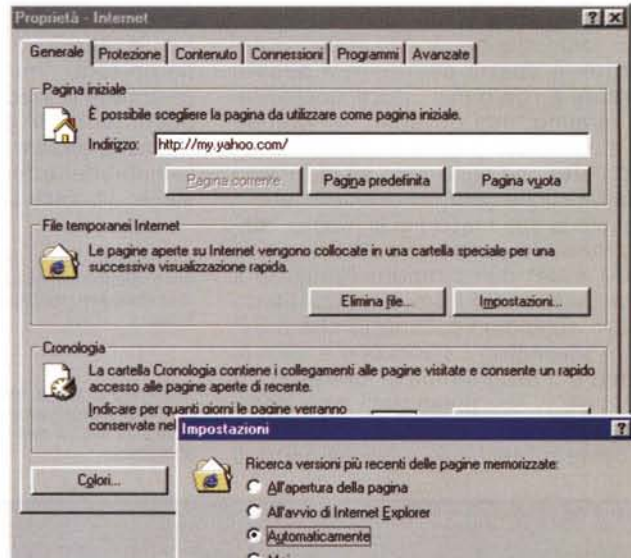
Proprietà - Internet

Generale | Protezione | Contenuto | Connessioni | Programmi | Avanzate

Pagina iniziale

È possibile scegliere la pagina da utilizzare come pagina iniziale.

Indirizzo: http://my.yahoo.com/

Pagina corrente | Pagina predefinita | Pagina vuota

File temporanei Internet

Le pagine aperte su Internet vengono collocate in una cartella speciale per una successiva visualizzazione rapida.

Elimina file... | Impostazioni...

Cronologia

La cartella Cronologia contiene i collegamenti alle pagine visitate e consente un rapido accesso alle pagine aperte di recente.

Indicare per quanti giorni le pagine verranno conservate nel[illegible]

Colori...

Impostazioni

Ricerca versioni più recenti delle pagine memorizzate:

All'apertura della pagina

All'avvio di Internet Explorer

Automaticamente

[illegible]